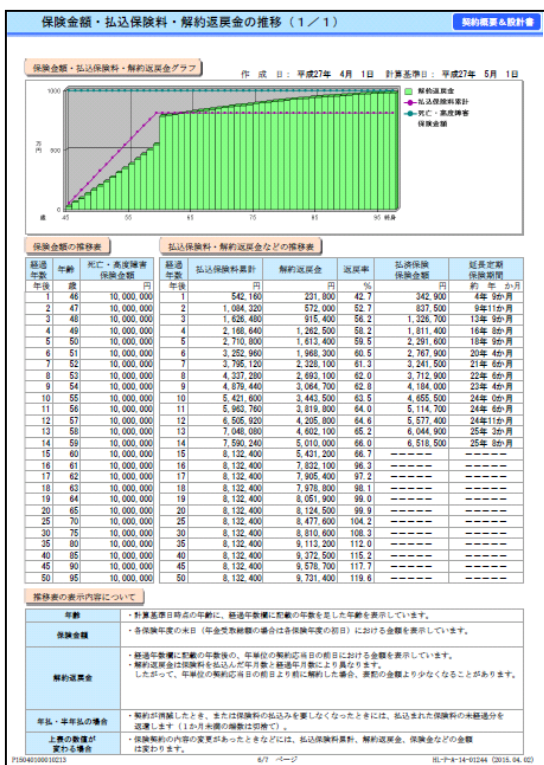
保険金額・払込保険料・解約返戻金の推移（1／1）

契約概要＆設計書

保険金額・払込保険料・解約返戻金グラフ

作 成 日：平成27年 4月 1日 計算基準日：平成27年 5月 1日

1000

万円

500

0

歳 45 55 65 75 85 95 終身

解約返戻金
払込保険料累計
死亡・高度障害保険金額

保険金額の推移表

| 経過年数 | 年齢 | 死亡・高度障害保険金額 |
|---|---|---|
| 年後 | 歳 | 円 |
| 1 | 46 | 10,000,000 |
| 2 | 47 | 10,000,000 |
| 3 | 48 | 10,000,000 |
| 4 | 49 | 10,000,000 |
| 5 | 50 | 10,000,000 |
| 6 | 51 | 10,000,000 |
| 7 | 52 | 10,000,000 |
| 8 | 53 | 10,000,000 |
| 9 | 54 | 10,000,000 |
| 10 | 55 | 10,000,000 |
| 11 | 56 | 10,000,000 |
| 12 | 57 | 10,000,000 |
| 13 | 58 | 10,000,000 |
| 14 | 59 | 10,000,000 |
| 15 | 60 | 10,000,000 |
| 16 | 61 | 10,000,000 |
| 17 | 62 | 10,000,000 |
| 18 | 63 | 10,000,000 |
| 19 | 64 | 10,000,000 |
| 20 | 65 | 10,000,000 |
| 25 | 70 | 10,000,000 |
| 30 | 75 | 10,000,000 |
| 35 | 80 | 10,000,000 |
| 40 | 85 | 10,000,000 |
| 45 | 90 | 10,000,000 |
| 50 | 95 | 10,000,000 |

払込保険料・解約返戻金などの推移表

| 経過年数 | 払込保険料累計 | 解約返戻金 | 返戻率 | 払済保険保険金額 | 延長定期保険期間 |
|---|---|---|---|---|---|
| 年後 | 円 | 円 | % | 円 | 約 年 か月 |
| 1 | 542,160 | 231,800 | 42.7 | 342,900 | 4年 9か月 |
| 2 | 1,084,320 | 572,000 | 52.7 | 837,500 | 9年11か月 |
| 3 | 1,626,480 | 915,400 | 56.2 | 1,326,700 | 13年 9か月 |
| 4 | 2,168,640 | 1,262,500 | 58.2 | 1,811,400 | 16年 8か月 |
| 5 | 2,710,800 | 1,613,400 | 59.5 | 2,291,600 | 18年 9か月 |
| 6 | 3,252,960 | 1,968,300 | 60.5 | 2,767,900 | 20年 4か月 |
| 7 | 3,795,120 | 2,328,100 | 61.3 | 3,241,500 | 21年 6か月 |
| 8 | 4,337,280 | 2,693,100 | 62.0 | 3,712,900 | 22年 6か月 |
| 9 | 4,879,440 | 3,064,700 | 62.8 | 4,184,000 | 23年 4か月 |
| 10 | 5,421,600 | 3,443,500 | 63.5 | 4,655,500 | 24年 0か月 |
| 11 | 5,963,760 | 3,819,800 | 64.0 | 5,114,700 | 24年 6か月 |
| 12 | 6,505,920 | 4,205,800 | 64.6 | 5,577,400 | 24年11か月 |
| 13 | 7,048,080 | 4,602,100 | 65.2 | 6,044,900 | 25年 3か月 |
| 14 | 7,590,240 | 5,010,000 | 66.0 | 6,518,500 | 25年 8か月 |
| 15 | 8,132,400 | 5,431,200 | 66.7 | ――――― | ――――― |
| 16 | 8,132,400 | 7,832,100 | 96.3 | ――――― | ――――― |
| 17 | 8,132,400 | 7,905,400 | 97.2 | ――――― | ――――― |
| 18 | 8,132,400 | 7,978,800 | 98.1 | ――――― | ――――― |
| 19 | 8,132,400 | 8,051,900 | 99.0 | ――――― | ――――― |
| 20 | 8,132,400 | 8,124,500 | 99.9 | ――――― | ――――― |
| 25 | 8,132,400 | 8,477,600 | 104.2 | ――――― | ――――― |
| 30 | 8,132,400 | 8,810,600 | 108.3 | ――――― | ――――― |
| 35 | 8,132,400 | 9,113,200 | 112.0 | ――――― | ――――― |
| 40 | 8,132,400 | 9,372,500 | 115.2 | ――――― | ――――― |
| 45 | 8,132,400 | 9,578,700 | 117.7 | ――――― | ――――― |
| 50 | 8,132,400 | 9,731,400 | 119.6 | ――――― | ――――― |

推移表の表示内容について

| 年齢 | ・計算基準日時点の年齢に、経過年数欄に記載の年数を足した年齢を表示しています。 |
|---|---|
| 保険金額 | ・各保険年度の末日（年金支払総額の場合は各保険年度の初日）における金額を表示しています。 |
| 解約返戻金 | ・経過年数欄に記載の年数後の、年単位の契約応当日の前日における金額を表示しています。・解約返戻金は保険料を払込んだ年月数と経過年月数により異なります。したがって、年単位の契約応当日の前日より前に解約した場合、表記の金額より少なくなることがあります。 |
| 年払・半年払の場合 | ・契約が消滅したとき、または保険料の払込みを要しなくなったときには、払込まれた保険料の未経過分を返還します（1か月未満の端数は切捨て）。 |
| 上表の数値が変わる場合 | ・保険契約の内容の変更があったときなどには、払込保険料累計、解約返戻金、保険金などの金額は変わります。 |

P150401000010213 6/7 ページ HL-P-A-14-01244 (2015.04.02)